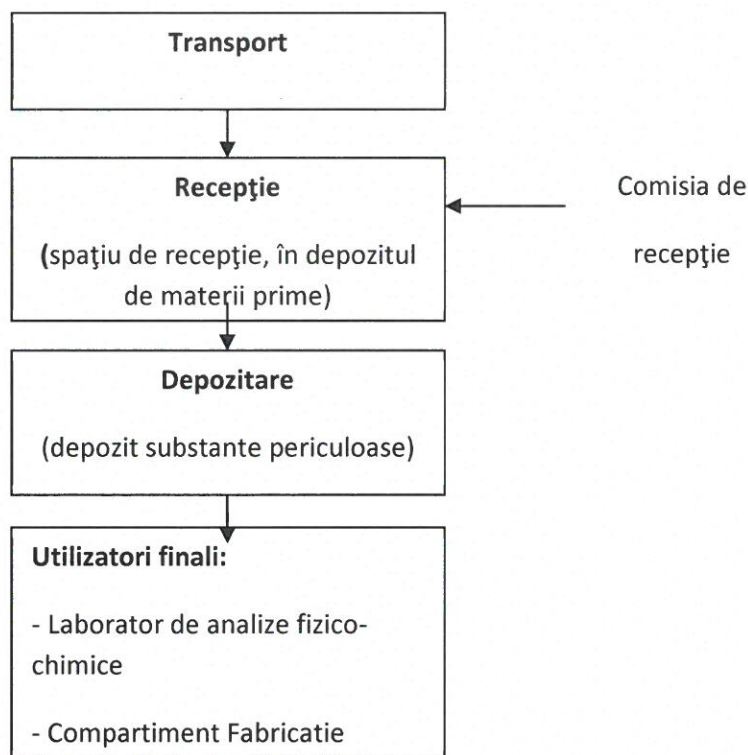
Transport

Recepţie

(spaţiu de recepţie, în depozitul de materii prime)

Comisia de recepţie

Depozitare

(depozit substante periculoase)

Utilizatori finali:

- Laborator de analize fizico-chimice

- Compartiment Fabricatie